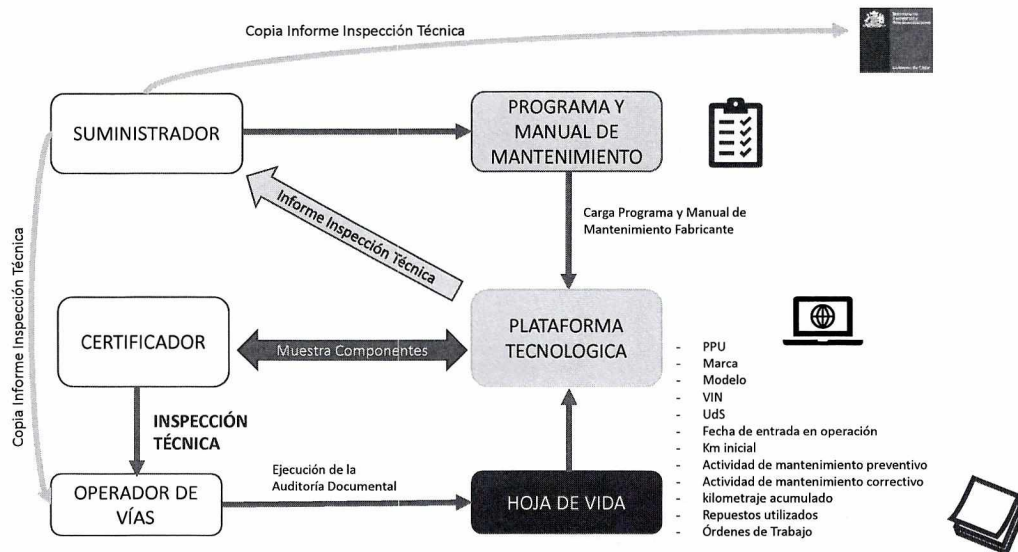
Copia Informe Inspección Técnica

SUMINISTRADOR

PROGRAMA Y MANUAL DE MANTENIMIENTO

Informe Inspección Técnica

Carga Programa y Manual de Mantenimiento Fabricante

Copia Informe Inspección Técnica

CERTIFICADOR

Muestra Componentes

PLATAFORMA TECNOLOGICA

- PPU
- Marca
- Modelo
- VIN
- UdS
- Fecha de entrada en operación
- Km inicial
- Actividad de mantenimiento preventivo
- Actividad de mantenimiento correctivo
- kilometraje acumulado
- Repuestos utilizados
- Órdenes de Trabajo

INSPECCIÓN TÉCNICA

OPERADOR DE VÍAS

Ejecución de la Auditoría Documental

HOJA DE VIDA